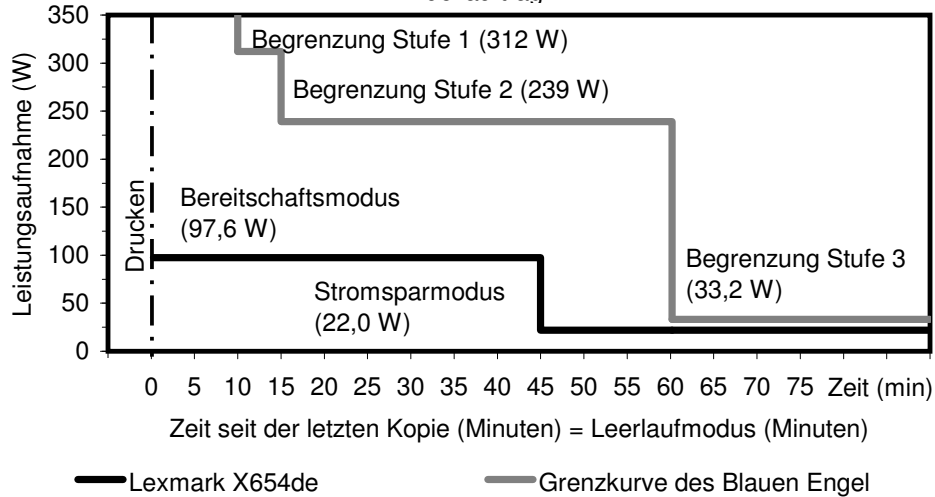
350
300
250
200
150
100
50
0

Leistungsaufnahme (W)

Drucken

Begrenzung Stufe 1 (312 W)

Begrenzung Stufe 2 (239 W)

Bereitschaftsmodus (97,6 W)

Stromsparmodus (22,0 W)

Begrenzung Stufe 3 (33,2 W)

0 5 10 15 20 25 30 35 40 45 50 55 60 65 70 75 Zeit (min)

Zeit seit der letzten Kopie (Minuten) = Leerlaufmodus (Minuten)

Lexmark X654de

Grenzkurve des Blauen Engel